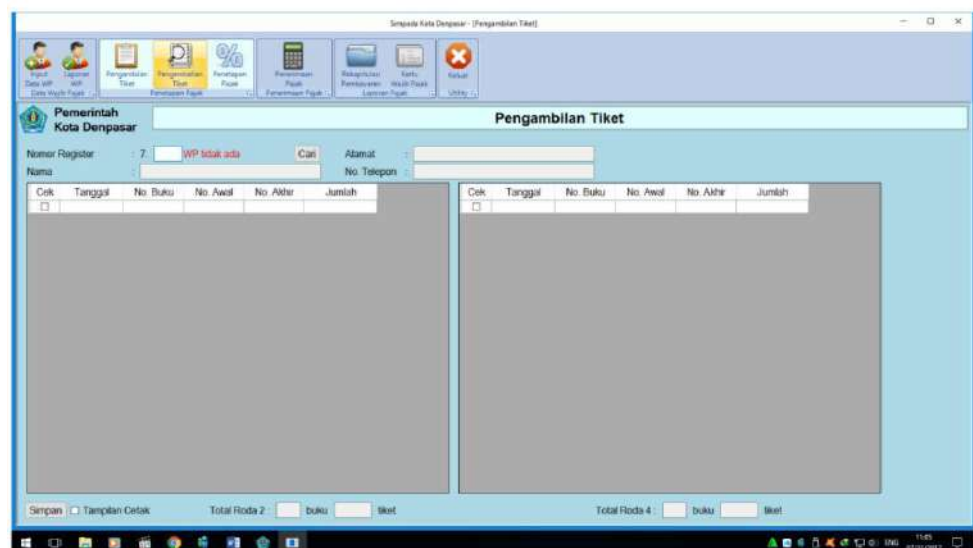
Simpada Kota Denpasar - [Pengambilan Tiket]

Input Data WP
Laporan WP
Data Wajib Pajak
Pengambilan Tiket
Pengembalian Tiket
Penetapan Pajak
Penetapan Pajak
Penerimaan Pajak
Penerimaan Pajak
Rekapitulasi Pembayaran
Kartu Wajib Pajak
Laporan Pajak
Keluar
Utility

Pemerintah Kota Denpasar

Pengambilan Tiket

Nomor Register : 7. WP tidak ada Cari
Alamat :
Nama :
No. Telepon :

| Cek | Tanggal | No. Buku | No. Awal | No. Akhir | Jumlah |
|---|---|---|---|---|---|
| ☐ | | | | | |

| Cek | Tanggal | No. Buku | No. Awal | No. Akhir | Jumlah |
|---|---|---|---|---|---|
| ☐ | | | | | |

Simpan ☐ Tampilan Cetak
Total Roda 2 : buku tiket
Total Roda 4 : buku tiket

ENG 11:05